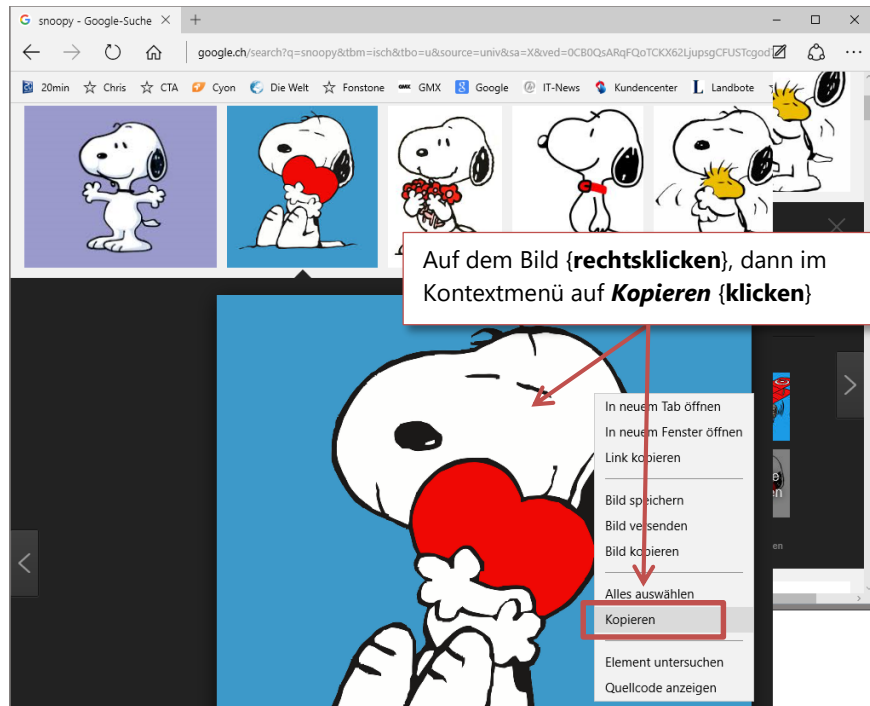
snoopy - Google-Suche × +

google.ch/search?q=snoopy&tbm=isch&tbo=u&source=univ&sa=X&ved=0CB0QsARqFQoTCKX62LjupsgCFUSTcgod

20min Chris CTA Cyon Die Welt Fonstone GMX Google IT-News Kundencenter Landbote

Auf dem Bild {**rechtsklicken**}, dann im Kontextmenü auf ***Kopieren*** {**klicken**}

In neuem Tab öffnen
In neuem Fenster öffnen
Link kopieren
Bild speichern
Bild versenden
Bild kopieren
Alles auswählen
Kopieren
Element untersuchen
Quellcode anzeigen